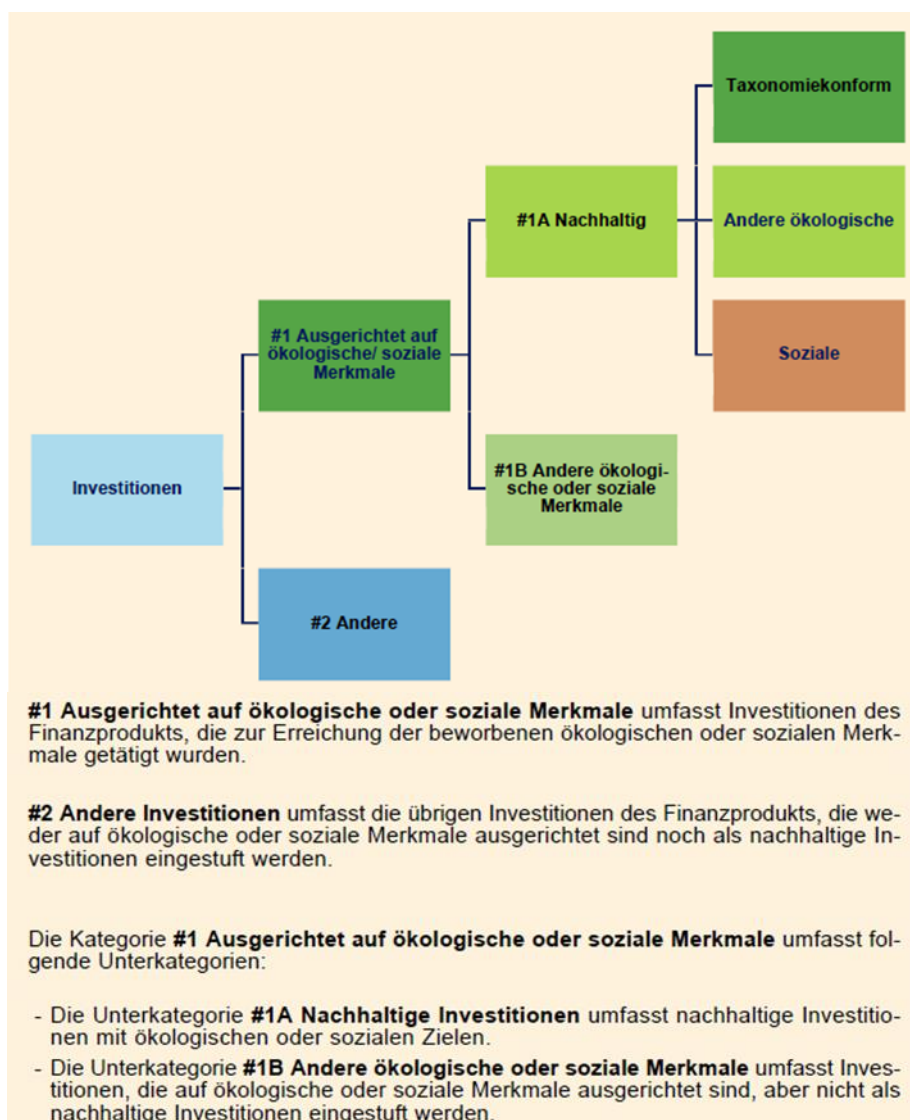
Taxonomiekonform

#1A Nachhaltig

Andere ökologische

#1 Ausgerichtet auf ökologische/ soziale Merkmale

Soziale

Investitionen

#1B Andere ökologische oder soziale Merkmale

#2 Andere

**#1 Ausgerichtet auf ökologische oder soziale Merkmale** umfasst Investitionen des Finanzprodukts, die zur Erreichung der beworbenen ökologischen oder sozialen Merkmale getätigt wurden.

**#2 Andere Investitionen** umfasst die übrigen Investitionen des Finanzprodukts, die weder auf ökologische oder soziale Merkmale ausgerichtet sind noch als nachhaltige Investitionen eingestuft werden.

Die Kategorie **#1 Ausgerichtet auf ökologische oder soziale Merkmale** umfasst folgende Unterkategorien:

- Die Unterkategorie **#1A Nachhaltige Investitionen** umfasst nachhaltige Investitionen mit ökologischen oder sozialen Zielen.
- Die Unterkategorie **#1B Andere ökologische oder soziale Merkmale** umfasst Investitionen, die auf ökologische oder soziale Merkmale ausgerichtet sind, aber nicht als nachhaltige Investitionen eingestuft werden.